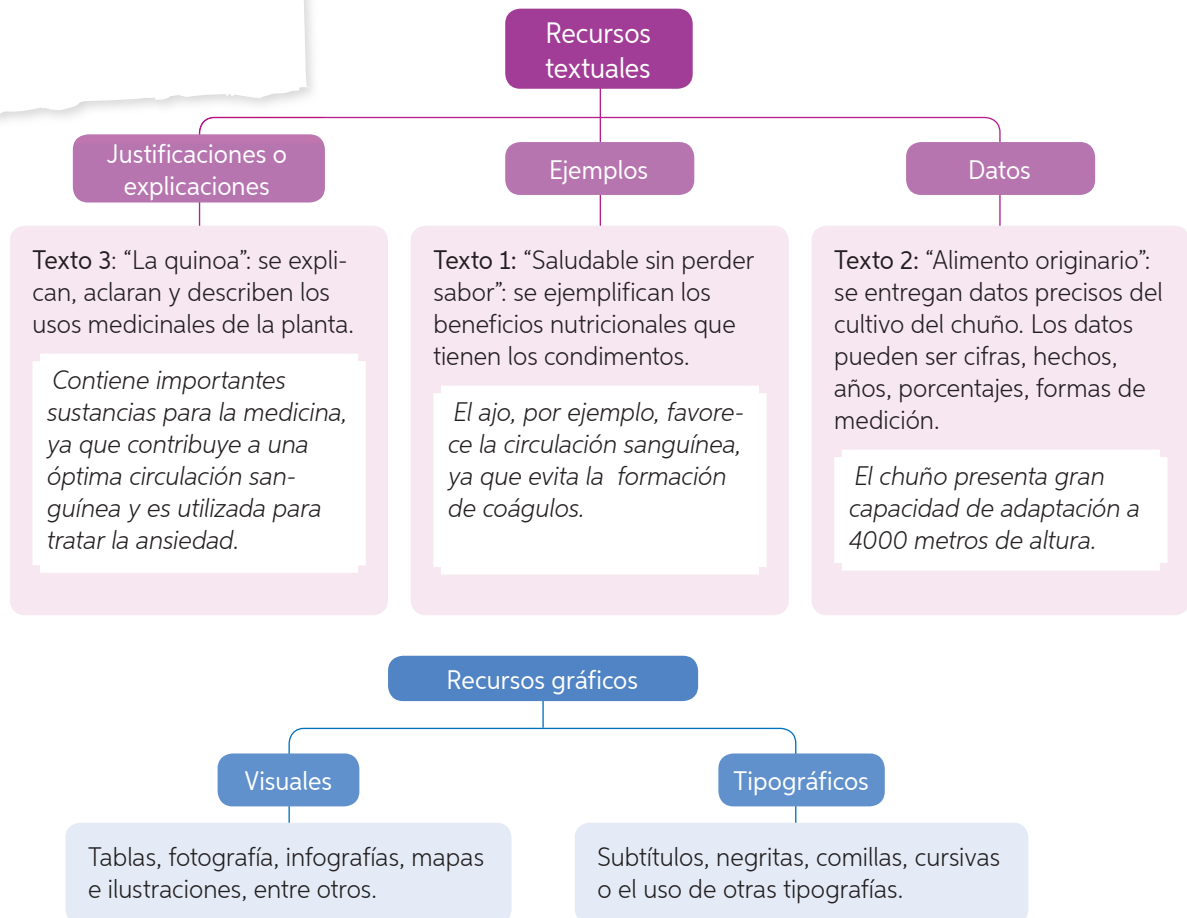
Recursos textuales

Justificaciones o explicaciones

Ejemplos

Datos

Texto 3: “La quinoa”: se explican, aclaran y describen los usos medicinales de la planta.

Contiene importantes sustancias para la medicina, ya que contribuye a una óptima circulación sanguínea y es utilizada para tratar la ansiedad.

Texto 1: “Saludable sin perder sabor”: se ejemplifican los beneficios nutricionales que tienen los condimentos.

El ajo, por ejemplo, favorece la circulación sanguínea, ya que evita la formación de coágulos.

Texto 2: “Alimento originario”: se entregan datos precisos del cultivo del chuño. Los datos pueden ser cifras, hechos, años, porcentajes, formas de medición.

El chuño presenta gran capacidad de adaptación a 4000 metros de altura.

Recursos gráficos

Visuales

Tipográficos

Tablas, fotografía, infografías, mapas e ilustraciones, entre otros.

Subtítulos, negritas, comillas, cursivas o el uso de otras tipografías.